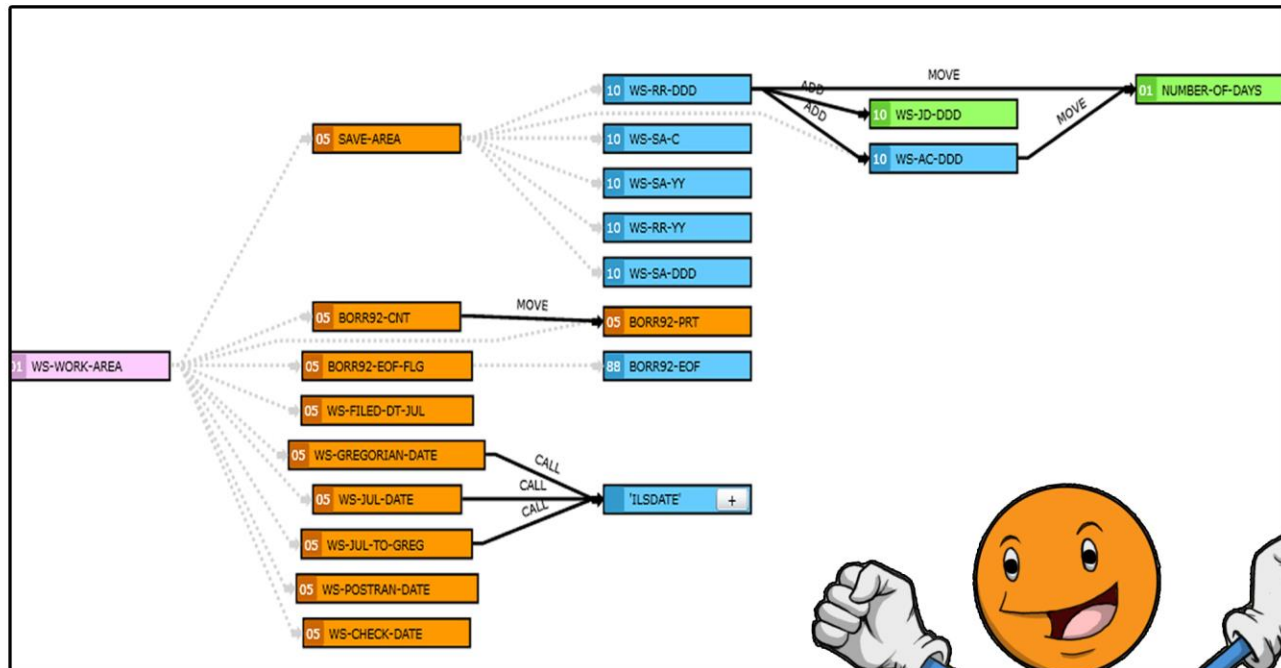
01 WS-WORK-AREA

05 SAVE-AREA

10 WS-RR-DDD

ADD

ADD

MOVE

01 NUMBER-OF-DAYS

10 WS-JD-DDD

MOVE

10 WS-AC-DDD

10 WS-SA-C

10 WS-SA-YY

10 WS-RR-YY

10 WS-SA-DDD

05 BORR92-CNT

MOVE

05 BORR92-PRT

05 BORR92-EOF-FLG

88 BORR92-EOF

05 WS-FILED-DT-JUL

05 WS-GREGORIAN-DATE

CALL

05 WS-JUL-DATE

CALL

05 WS-JUL-TO-GREG

CALL

'ILSDATE' +

05 WS-POSTRAN-DATE

05 WS-CHECK-DATE